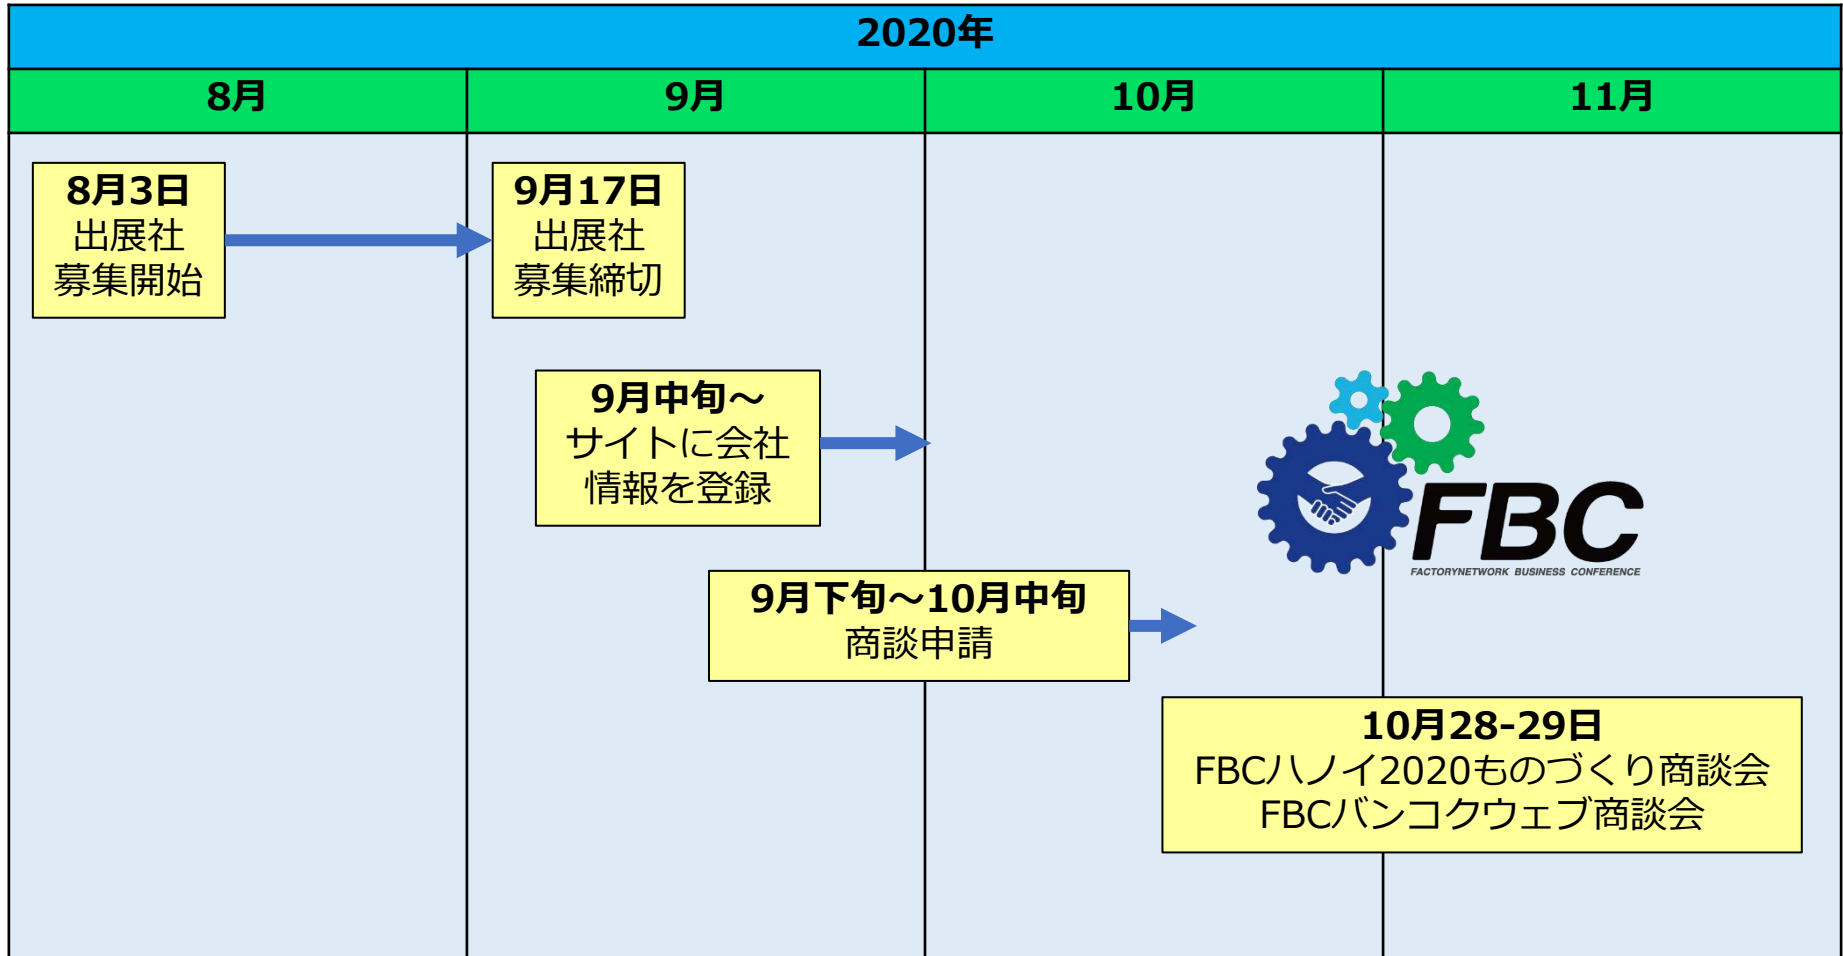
2020年

| 8月 | 9月 | 10月 | 11月 |
|---|---|---|---|

8月3日
出展社
募集開始

9月17日
出展社
募集締切

9月中旬～
サイトに会社
情報を登録

9月下旬～10月中旬
商談申請

FBC
FACTORYNETWORK BUSINESS CONFERENCE

10月28-29日
FBCハノイ2020ものづくり商談会
FBCバンコクウェブ商談会